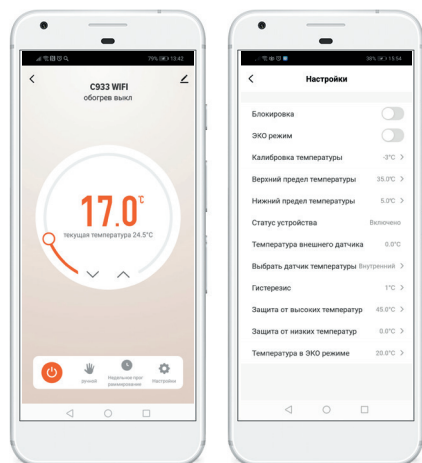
79% 13:42

<

C933 WIFI

обогрев выкл

17.0°C

текущая температура 24.5°C

ручной

Недельное программирование

Настройки

38% 15:54

<

Настройки

Блокировка

ЭКО режим

Калибровка температуры -3°C >

Верхний предел температуры 35.0°C >

Нижний предел температуры 5.0°C >

Статус устройства Включено

Температура внешнего датчика 0.0°C

Выбрать датчик температуры Внутренний >

Гистерезис 1°C >

Защита от высоких температур 45.0°C >

Защита от низких температур 0.0°C >

Температура в ЭКО режиме 20.0°C >